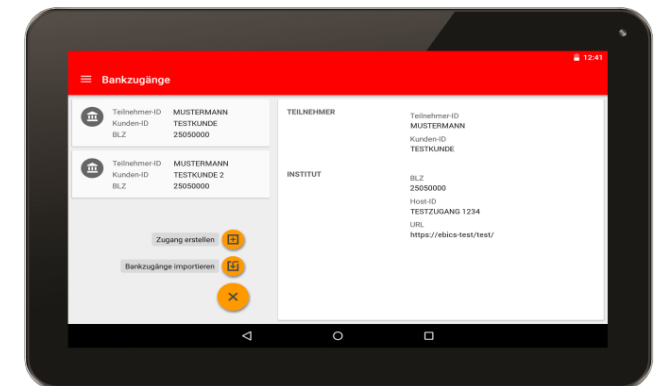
12:41

Bankzugänge

Teilnehmer-ID MUSTERMANN
Kunden-ID TESTKUNDE
BLZ 25050000

Teilnehmer-ID MUSTERMANN
Kunden-ID TESTKUNDE 2
BLZ 25050000

Zugang erstellen

Bankzugänge importieren

TEILNEHMER

Teilnehmer-ID
MUSTERMANN

Kunden-ID
TESTKUNDE

INSTITUT

BLZ
25050000

Host-ID
TESTZUGANG 1234

URL
https://ebics-test/test/